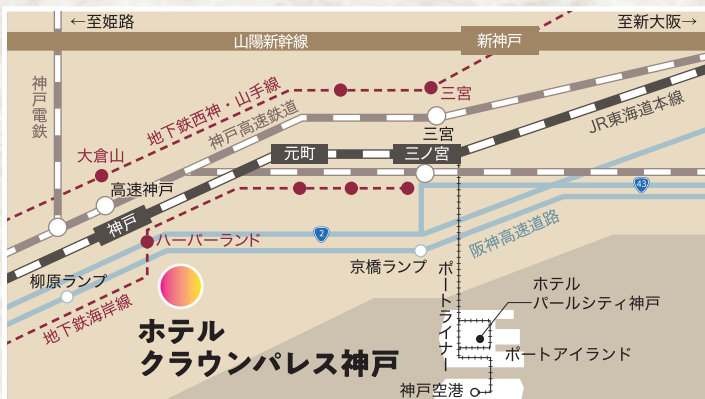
←至姫路
至新大阪→
山陽新幹線
新神戸
神戸電鉄
三宮
地下鉄西神・山手線
神戸高速鉄道
三宮
JR東海道本線
大倉山
元町
三ノ宮
高速神戸
43
神戸
ハーバーランド
2
阪神高速道路
柳原ランプ
京橋ランプ
ポートライナー
ホテル
パールシティ神戸
地下鉄海岸線
ホテル
クラウンパレス神戸
ポートアイランド
神戸空港